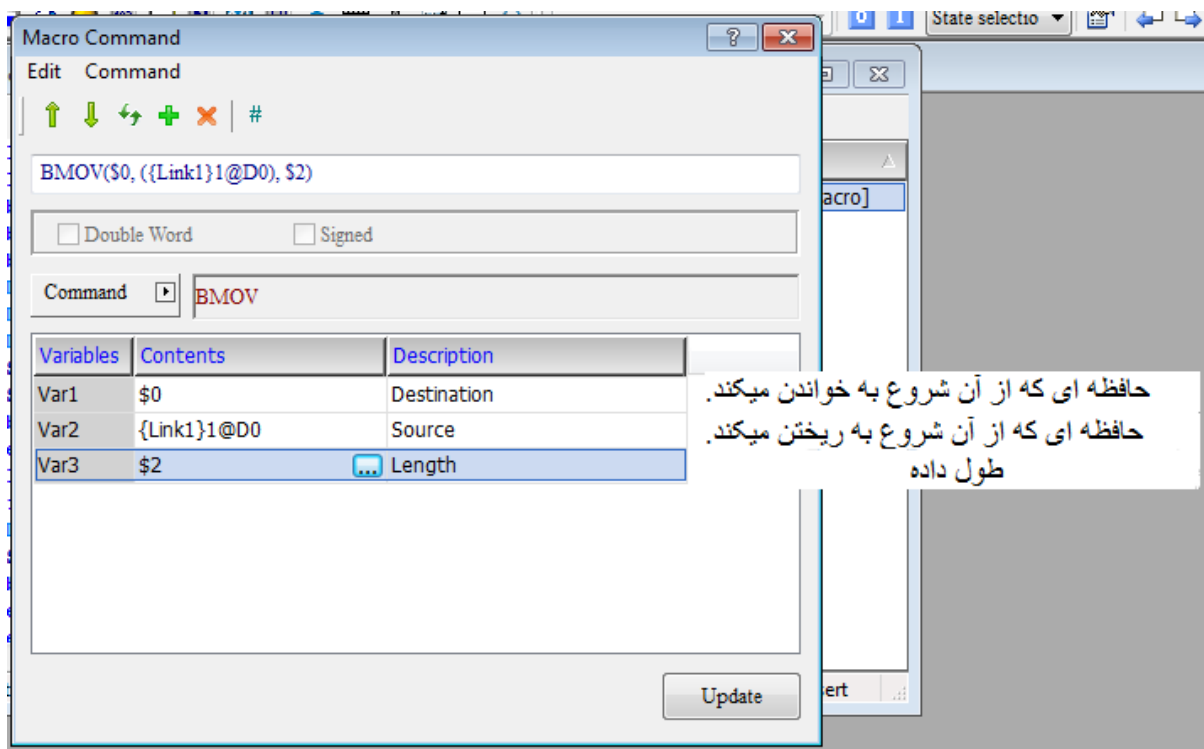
State selectio

Macro Command

Edit Command

#

BMOV($0, ({Link1}1@D0), $2)

Double Word Signed

Command BMOV

| Variables | Contents | Description |
|---|---|---|
| Var1 | $0 | Destination |
| Var2 | {Link1}1@D0 | Source |
| Var3 | $2 | Length |

حافظه ای که از آن شروع به خواندن میکند.
حافظه ای که از آن شروع به ریختن میکند.
طول داده

acro]

sert

Update